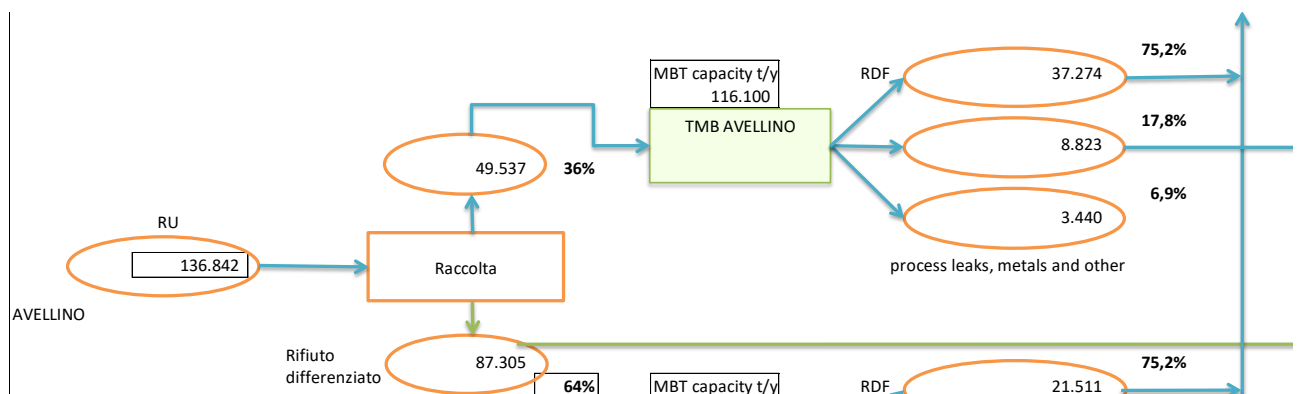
MBT capacity t/y
116.100

RDF

37.274

75,2%

TMB AVELLINO

17,8%

8.823

49.537

36%

6,9%

3.440

RU

136.842

Raccolta

process leaks, metals and other

AVELLINO

Rifiuto differenziato

87.305

75,2%

64%

MBT capacity t/y

RDF

21.511